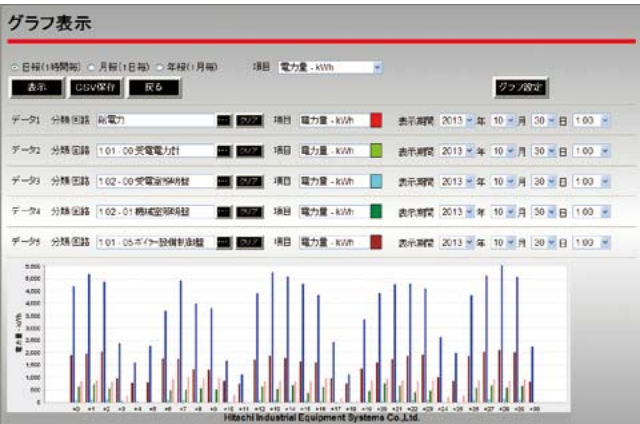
グラフ表示

日報(1時間毎) 月報(1日毎) 年報(1月毎) 項目 電力量 - kWh

表示 CSV保存 戻る グラフ設定

データ1 分類 回路 総電力 ... クリア 項目 電力量 - kWh 表示期間 2013 年 10 月 30 日 1:00

データ2 分類 回路 1.01 - 00 受電電力計 ... クリア 項目 電力量 - kWh 表示期間 2013 年 10 月 30 日 1:00

データ3 分類 回路 1.02 - 00 受電室照明盤 ... クリア 項目 電力量 - kWh 表示期間 2013 年 10 月 30 日 1:00

データ4 分類 回路 1.02 - 01 機械室照明盤 ... クリア 項目 電力量 - kWh 表示期間 2013 年 10 月 30 日 1:00

データ5 分類 回路 1.01 - 05 ボイラー設備制御盤 ... クリア 項目 電力量 - kWh 表示期間 2013 年 10 月 30 日 1:00

5,500 5,000 4,500 4,000 3,500 3,000 2,500 2,000 1,500 1,000 500 0

電力量 - kWh

Hitachi Industrial Equipment Systems Co.,Ltd.